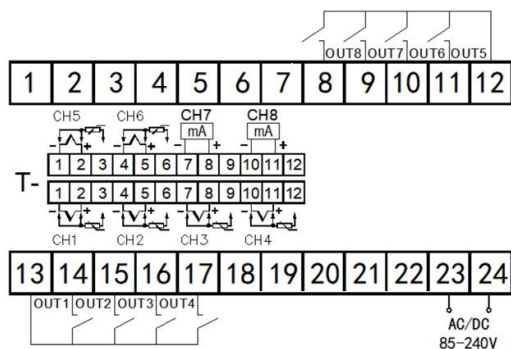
OUT8 OUT7 OUT6 OUT5

| 1 | 2 | 3 | 4 | 5 | 6 | 7 | 8 | 9 | 10 | 11 | 12 |
|---|---|---|---|---|---|---|---|---|---|---|---|

CH5 CH6 CH7 CH8

mA mA

- + - + - + - +

T-

| 1 | 2 | 3 | 4 | 5 | 6 | 7 | 8 | 9 | 10 | 11 | 12 |
|---|---|---|---|---|---|---|---|---|---|---|---|

| 1 | 2 | 3 | 4 | 5 | 6 | 7 | 8 | 9 | 10 | 11 | 12 |
|---|---|---|---|---|---|---|---|---|---|---|---|

- + - + - + - +

CH1 CH2 CH3 CH4

| 13 | 14 | 15 | 16 | 17 | 18 | 19 | 20 | 21 | 22 | 23 | 24 |
|---|---|---|---|---|---|---|---|---|---|---|---|

OUT1 OUT2 OUT3 OUT4

AC/DC
85-240V